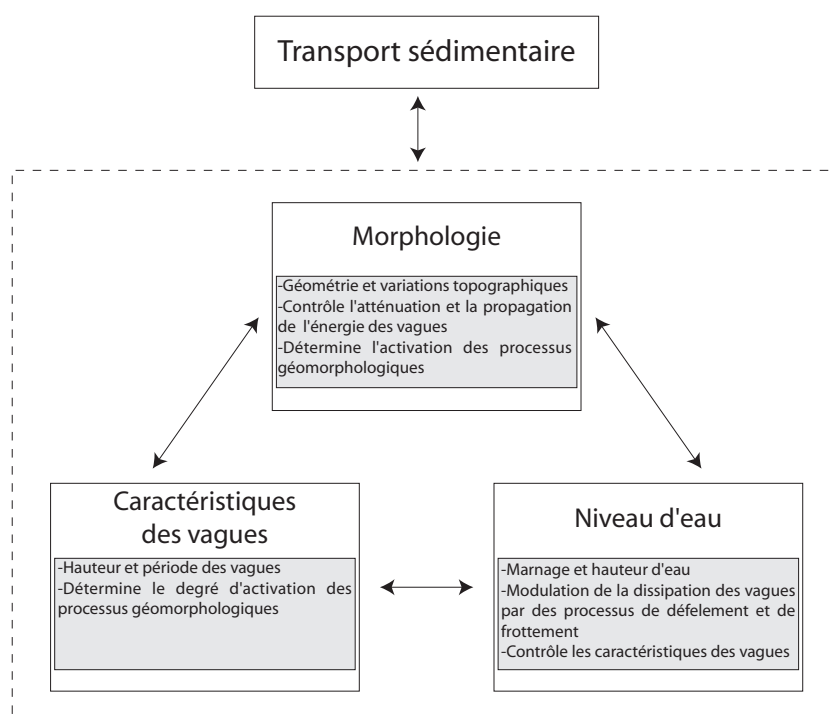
Transport sédimentaire

Morphologie

-Géométrie et variations topographiques
-Contrôle l'atténuation et la propagation de l'énergie des vagues
-Détermine l'activation des processus géomorphologiques

Caractéristiques des vagues

-Hauteur et période des vagues
-Détermine le degré d'activation des processus géomorphologiques

Niveau d'eau

-Marnage et hauteur d'eau
-Modulation de la dissipation des vagues par des processus de défelement et de frottement
-Contrôle les caractéristiques des vagues